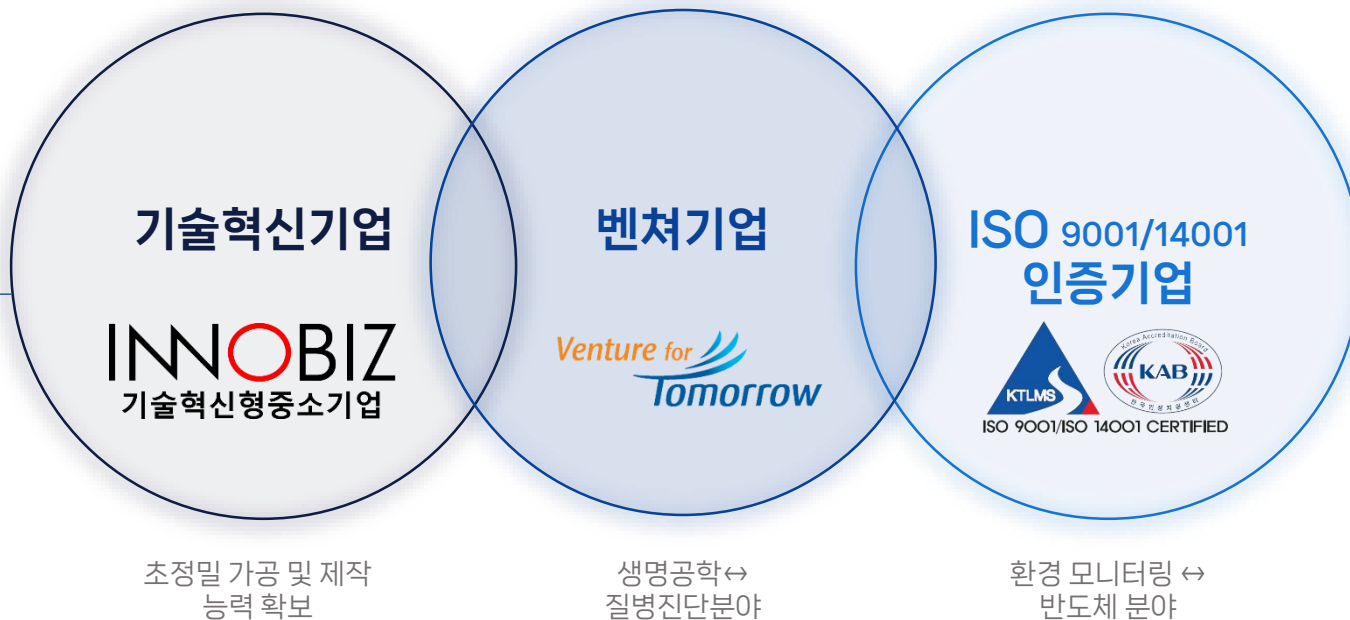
기술혁신기업

INNOBIZ
기술혁신형중소기업

벤처기업

Venture for Tomorrow

ISO 9001/14001
인증기업

KTLMS

Korea Accreditation Board
KAB
한국인정지원센터

ISO 9001/ISO 14001 CERTIFIED

초정밀 가공 및 제작 능력 확보

생명공학↔ 질병진단분야

환경 모니터링 ↔ 반도체 분야